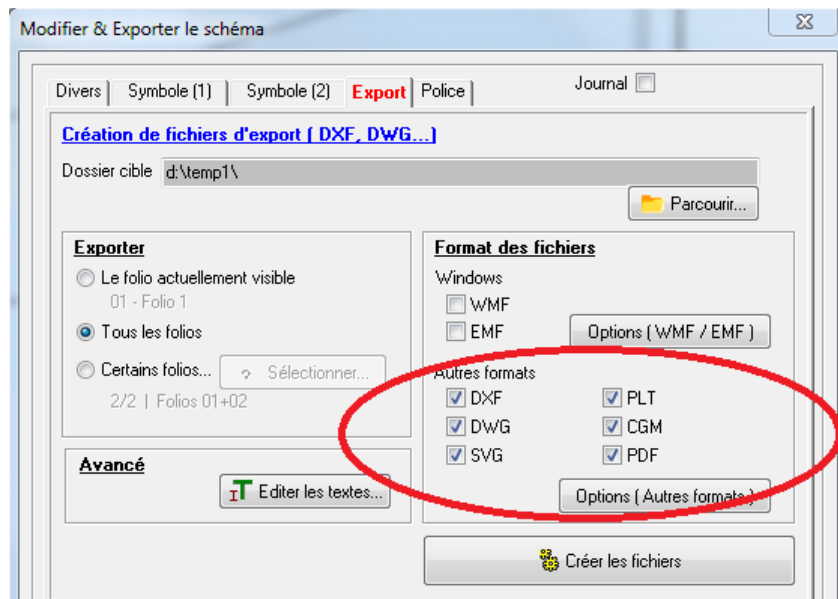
Modifier & Exporter le schéma

Divers | Symbole (1) | Symbole (2) | Export | Police

Journal

Création de fichiers d'export ( DXF, DWG...)

Dossier cible d:\temp1\

Parcourir...

Exporter

Le folio actuellement visible

01 - Folio 1

Tous les folios

Certains folios...

Sélectionner...

2/2 | Folios 01+02

Avancé

Editer les textes...

Format des fichiers

Windows

WMF

EMF

Options ( WMF / EMF )

Autres formats

DXF

PLT

DWG

CGM

SVG

PDF

Options ( Autres formats )

Créer les fichiers